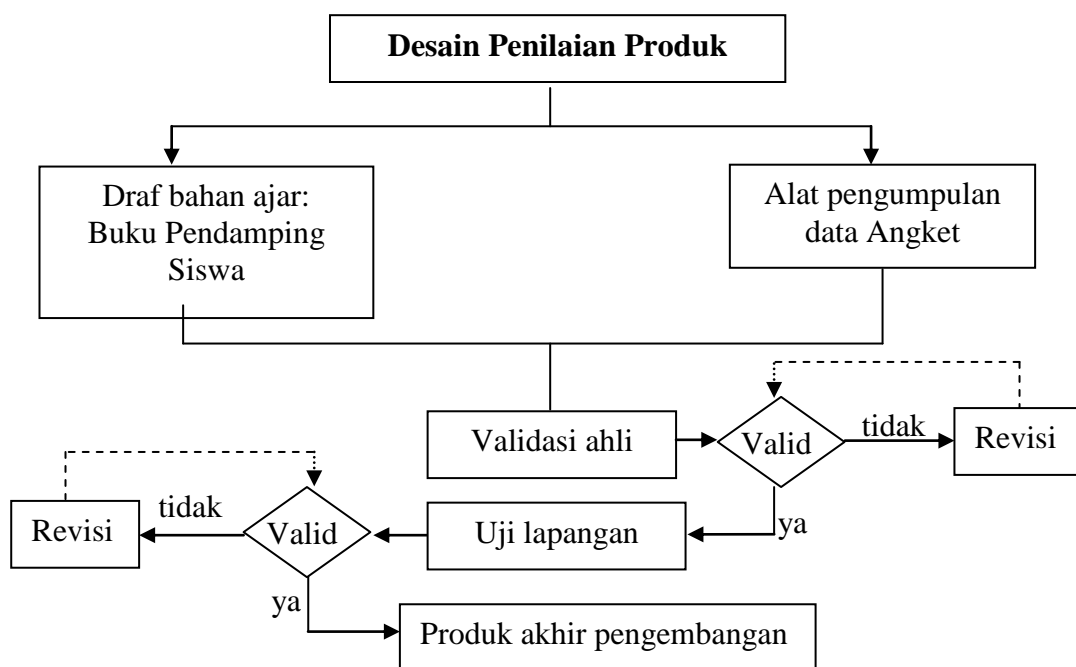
Desain Penilaian Produk

Draf bahan ajar: Buku Pendamping Siswa

Alat pengumpulan data Angket

Validasi ahli

Valid

tidak

Revisi

ya

Uji lapangan

Valid

tidak

Revisi

ya

Produk akhir pengembangan